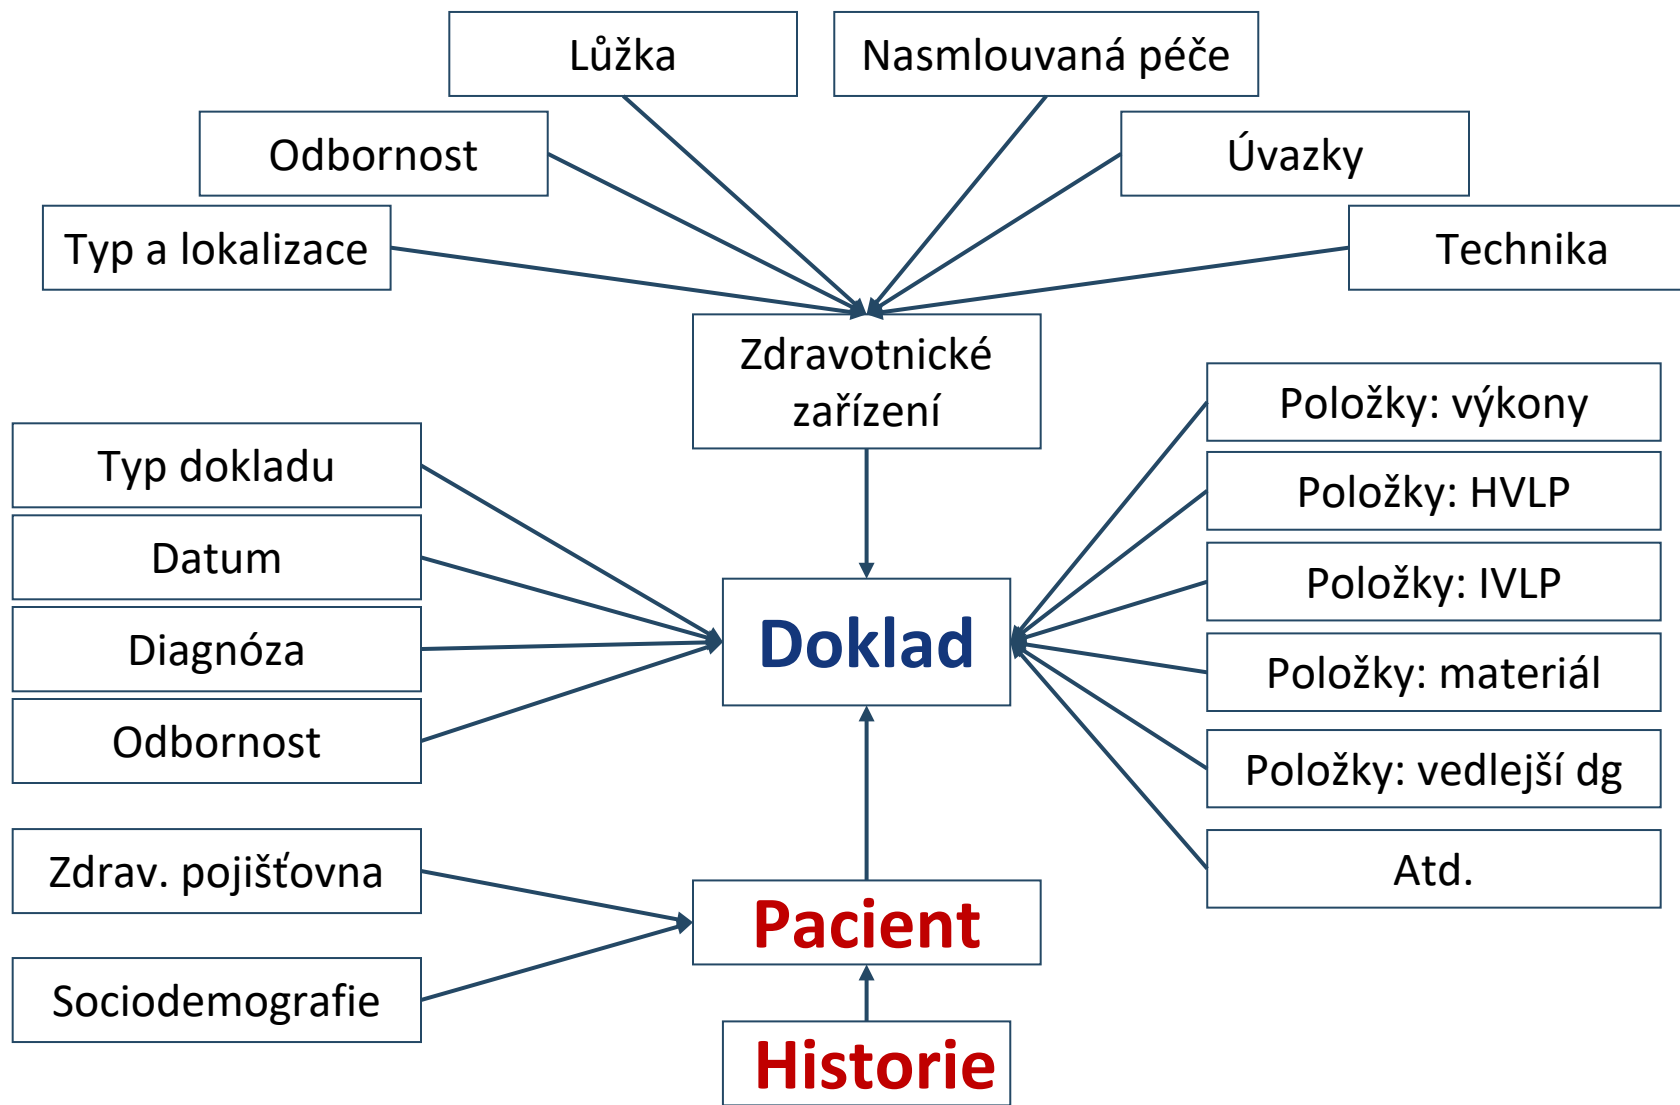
Lůžka

Nasmlouvaná péče

Odbornost

Úvazky

Typ a lokalizace

Technika

Zdravotnické zařízení

Položky: výkony

Položky: HVLP

Položky: IVLP

Položky: materiál

Položky: vedlejší dg

Atd.

Typ dokladu

Datum

Diagnóza

Odbornost

Doklad

Zdrav. pojišťovna

Sociodemografie

Pacient

Historie